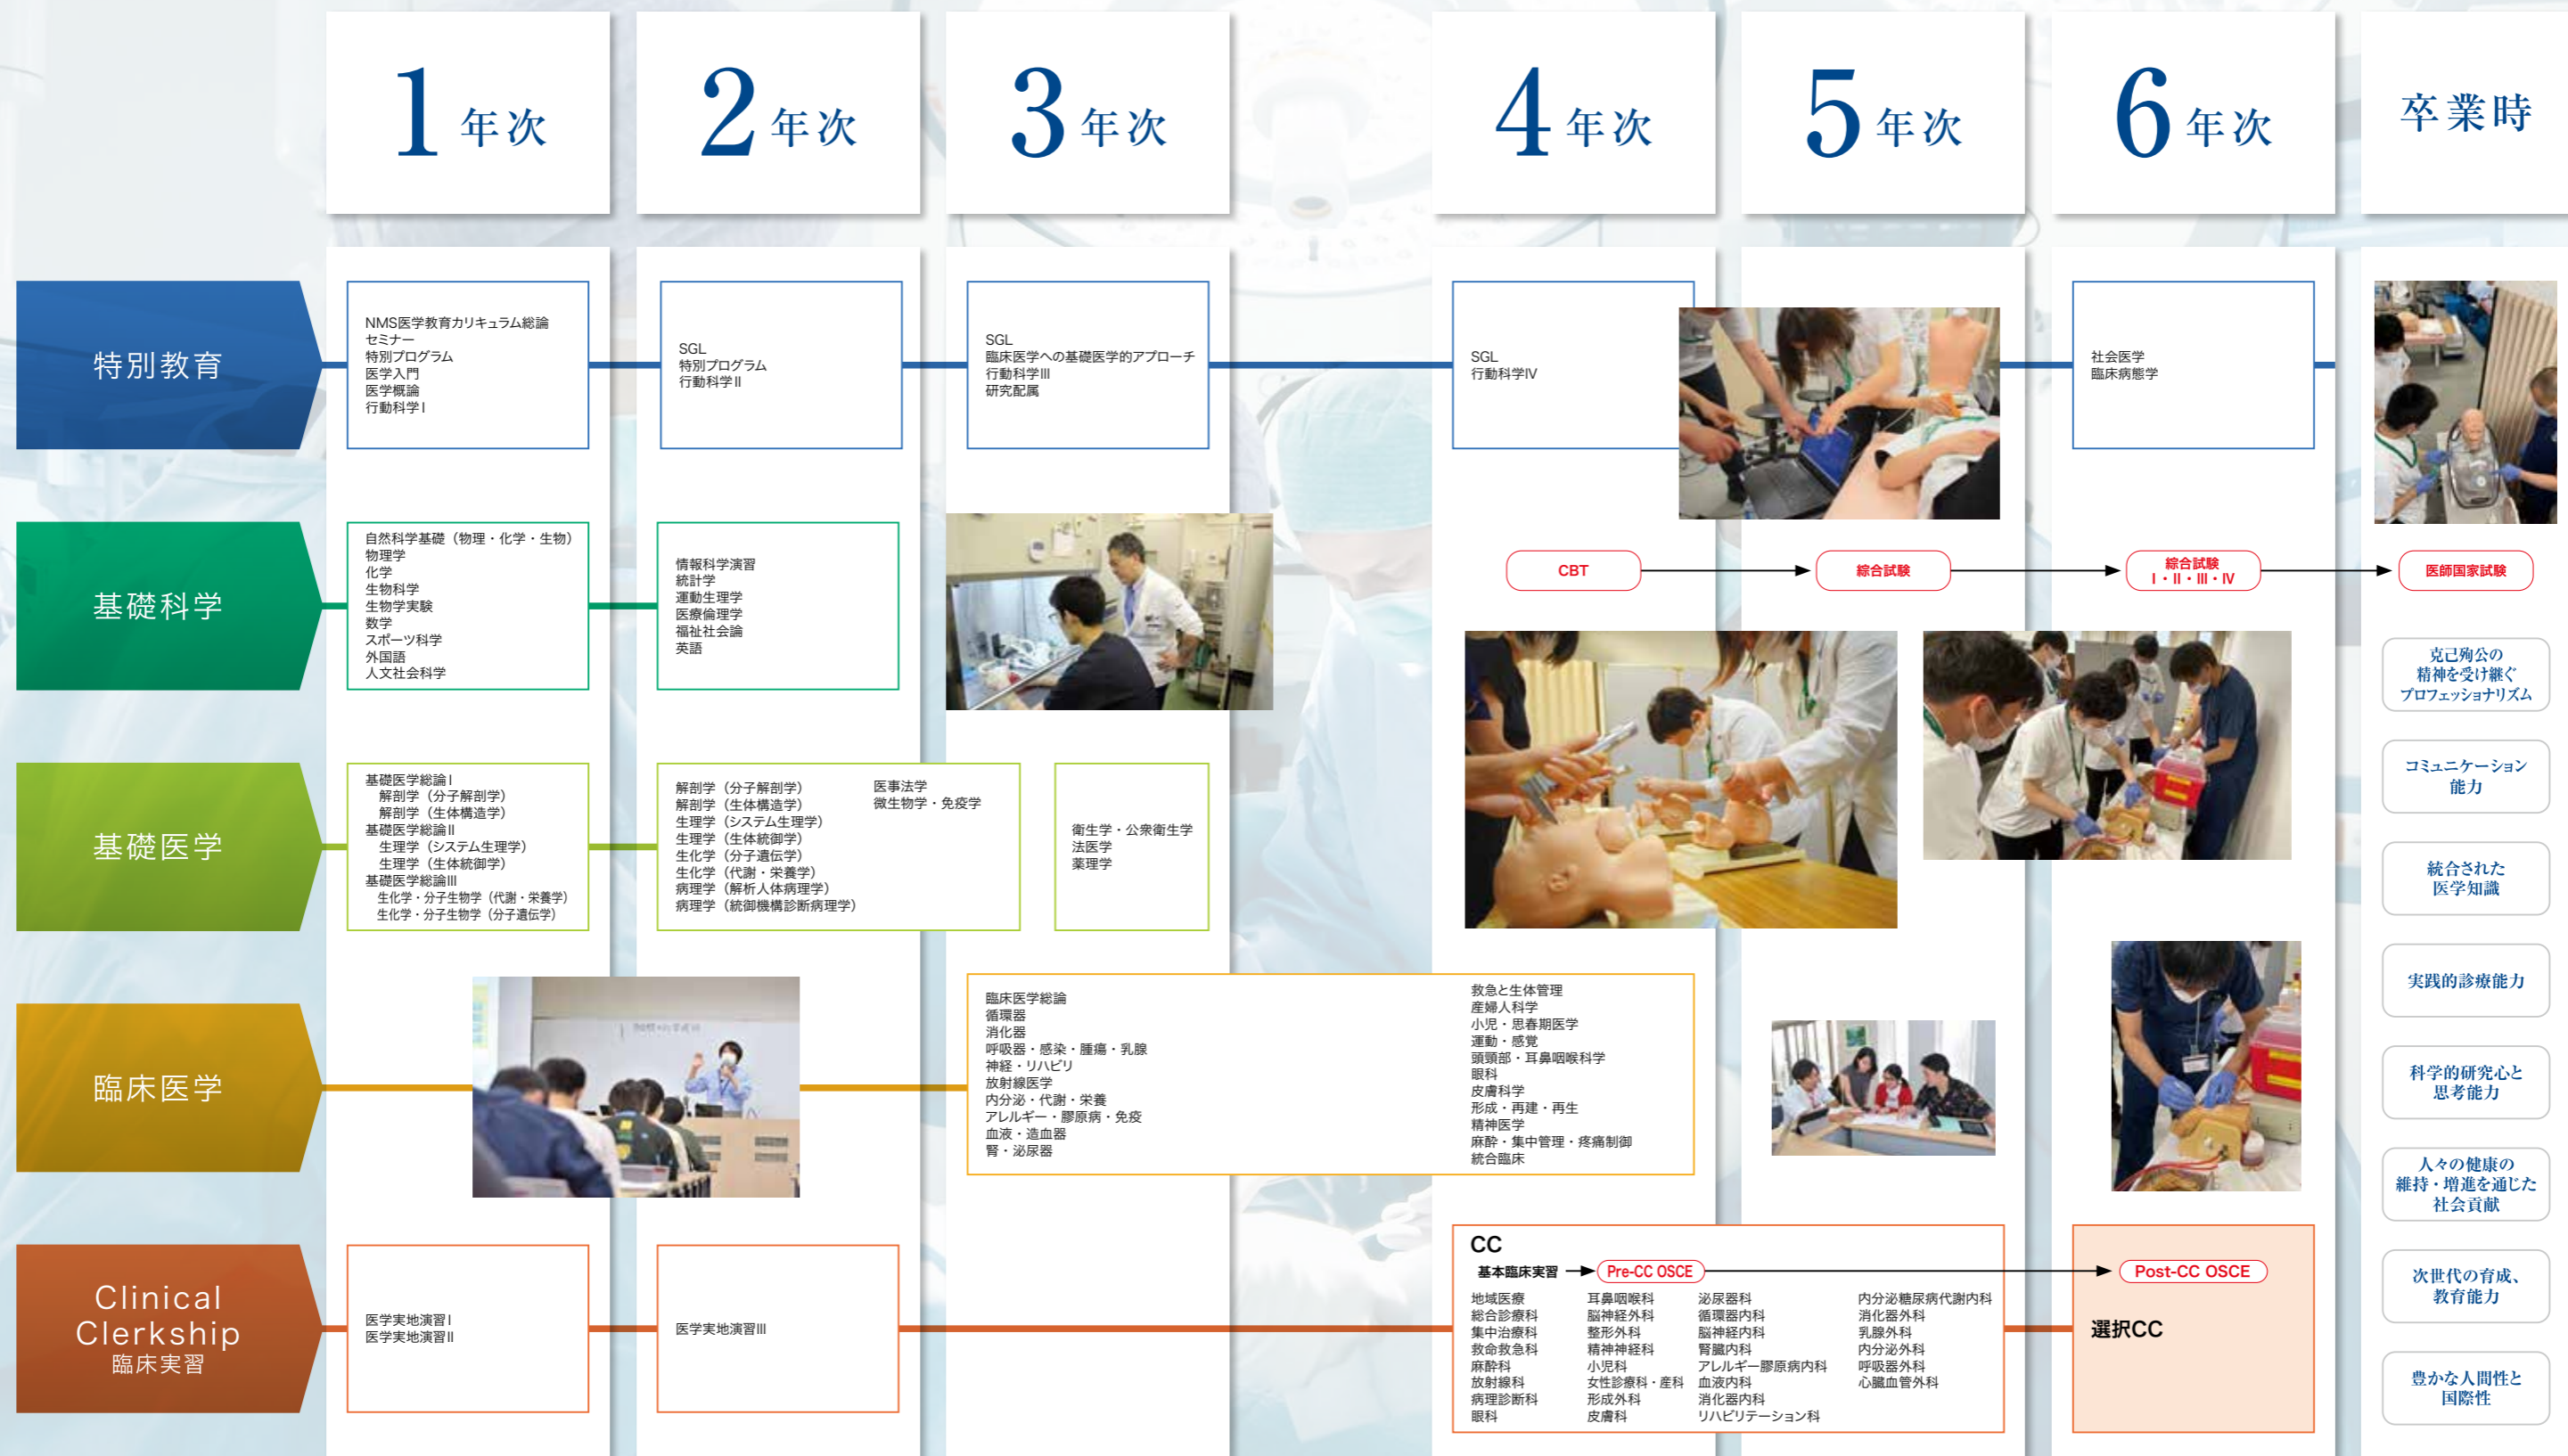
1年次

2年次

3年次

4年次

5年次

6年次

卒業時

特別教育

NMS医学教育カリキュラム総論セミナー
特別プログラム
医学入門
医学概論
行動科学Ⅰ

SGL
特別プログラム
行動科学Ⅱ

SGL
臨床医学への基礎医学的アプローチ
行動科学Ⅲ
研究配属

SGL
行動科学Ⅳ

社会医学
臨床病態学

基礎科学

自然科学基礎（物理・化学・生物）
物理学
化学
生物科学
生物学実験
数学
スポーツ科学
外国語
人文社会科学

情報科学演習
統計学
運動生理学
医療倫理学
福祉社会論
英語

CBT → 綜合試験 → 綜合試験 Ⅰ・Ⅱ・Ⅲ・Ⅳ → 医師国家試験

基礎医学

基礎医学総論Ⅰ
解剖学（分子解剖学）
解剖学（生体構造学）
基礎医学総論Ⅱ
生理学（システム生理学）
生理学（生体統御学）
基礎医学総論Ⅲ
生化学・分子生物学（代謝・栄養学）
生化学・分子生物学（分子遺伝学）

解剖学（分子解剖学）
解剖学（生体構造学）
生理学（システム生理学）
生理学（生体統御学）
生化学（分子遺伝学）
生化学（代謝・栄養学）
病理学（解析人体病理学）
病理学（統御機構診断病理学）

医事法学
微生物学・免疫学

衛生学・公衆衛生学
法医学
薬理学

臨床医学

臨床医学総論
循環器
消化器
呼吸器・感染・腫瘍・乳腺
神経・リハビリ
放射線医学
内分泌・代謝・栄養
アレルギー・膠原病・免疫
血液・造血器
腎・泌尿器

救急と生体管理
産婦人科学
小児・思春期医学
運動・感覚
頭頸部・耳鼻咽喉科学
眼科
皮膚科学
形成・再建・再生
精神医学
麻酔・集中管理・疼痛制御
統合臨床

Clinical Clerkship
臨床実習

医学実地演習Ⅰ
医学実地演習Ⅱ

医学実地演習Ⅲ

CC
基本臨床実習 → Pre-CC OSCE → Post-CC OSCE

地域医療
総合診療科
集中治療科
救命救急科
麻酔科
放射線科
病理診断科
眼科

耳鼻咽喉科
脳神経外科
整形外科
精神神経科
小児科
女性診療科・産科
形成外科
皮膚科

泌尿器科
循環器内科
脳神経内科
腎臓内科
アレルギー膠原病内科
血液内科
消化器内科
リハビリテーション科

内分泌糖尿病代謝内科
消化器外科
乳腺外科
内分泌外科
呼吸器外科
心臓血管外科

選択CC

克己殉公の精神を受け継ぐプロフェッショナリズム

コミュニケーション能力

統合された医学知識

実践的診療能力

科学的研究心と思考能力

人々の健康の維持・増進を通じた社会貢献

次世代の育成、教育能力

豊かな人間性と国際性